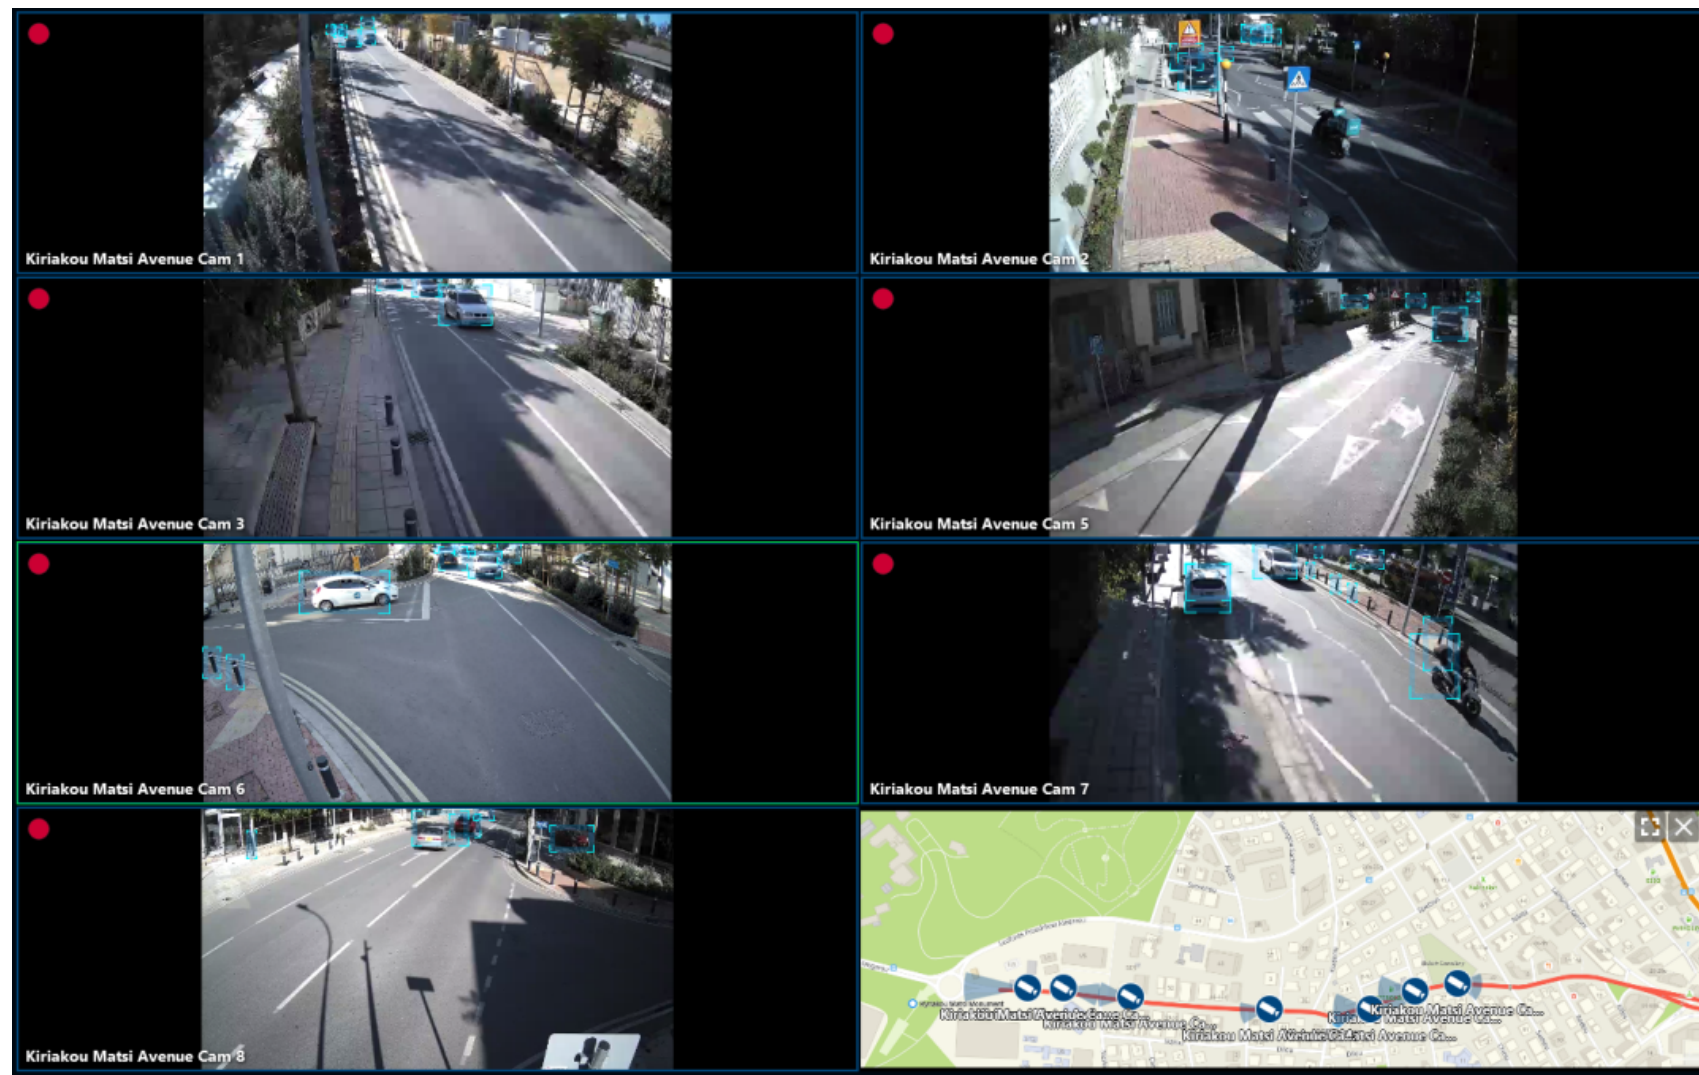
Kiriakou Matsi Avenue Cam 1

Kiriakou Matsi Avenue Cam 2

Kiriakou Matsi Avenue Cam 3

Kiriakou Matsi Avenue Cam 5

Kiriakou Matsi Avenue Cam 6

Kiriakou Matsi Avenue Cam 7

Kiriakou Matsi Avenue Cam 8

Kiriakou Matsi Avenue Cam Ca...
Kiriakou Matsi Avenue Ca...
Kiriakou Matsi Avenue Ca...
Kiriakou Matsi Avenue Ca...
Kiriakou Matsi Avenue Ca...
Kiriakou Matsi Avenue Ca...